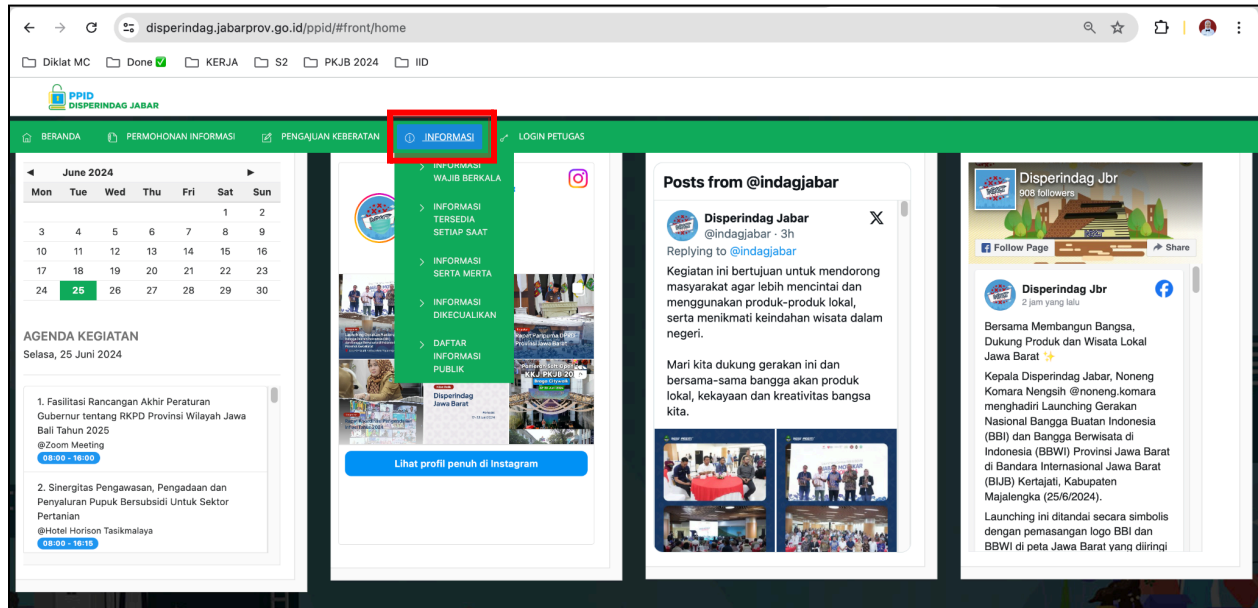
disperindag.jabarprov.go.id/ppid/#front/home

Diklat MC Done ✅ KERJA S2 PKJB 2024 IID

PPID DISPERINDAG JABAR

BERANDA PERMOHONAN INFORMASI PENGAJUAN KEBERATAN INFORMASI LOGIN PETUGAS

INFORMASI WAJIB BERKALA
INFORMASI TERSEDIA SETIAP SAAT
INFORMASI SERTA MERTA
INFORMASI DIKECUALIKAN
DAFTAR INFORMASI PUBLIK

◄ June 2024 ►

| Mon | Tue | Wed | Thu | Fri | Sat | Sun |
|---|---|---|---|---|---|---|
| | | | | | 1 | 2 |
| 3 | 4 | 5 | 6 | 7 | 8 | 9 |
| 10 | 11 | 12 | 13 | 14 | 15 | 16 |
| 17 | 18 | 19 | 20 | 21 | 22 | 23 |
| 24 | 25 | 26 | 27 | 28 | 29 | 30 |

AGENDA KEGIATAN
Selasa, 25 Juni 2024

1. Fasilitasi Rancangan Akhir Peraturan Gubernur tentang RKPD Provinsi Wilayah Jawa Bali Tahun 2025
@Zoom Meeting
08:00 - 16:00

2. Sinergitas Pengawasan, Pengadaan dan Penyaluran Pupuk Bersubsidi Untuk Sektor Pertanian
@Hotel Horison Tasikmalaya
08:00 - 16:15

Disperindag Jawa Barat

Lihat profil penuh di Instagram

Posts from @indagjabar

Disperindag Jabar
@indagjabar · 3h
Replying to @indagjabar
Kegiatan ini bertujuan untuk mendorong masyarakat agar lebih mencintai dan menggunakan produk-produk lokal, serta menikmati keindahan wisata dalam negeri.

Mari kita dukung gerakan ini dan bersama-sama bangga akan produk lokal, kekayaan dan kreativitas bangsa kita.

Disperindag Jbr
908 followers
Follow Page
Share

Disperindag Jbr
2 jam yang lalu
Bersama Membangun Bangsa, Dukung Produk dan Wisata Lokal Jawa Barat ✨

Kepala Disperindag Jabar, Noneng Komara Nengsih @noneng.komara menghadiri Launching Gerakan Nasional Bangga Buatan Indonesia (BBI) dan Bangga Berwisata di Indonesia (BBWI) Provinsi Jawa Barat di Bandara Internasional Jawa Barat (BIJB) Kertajati, Kabupaten Majalengka (25/6/2024).

Launching ini ditandai secara simbolis dengan pemasangan logo BBI dan BBWI di peta Jawa Barat yang diiringi